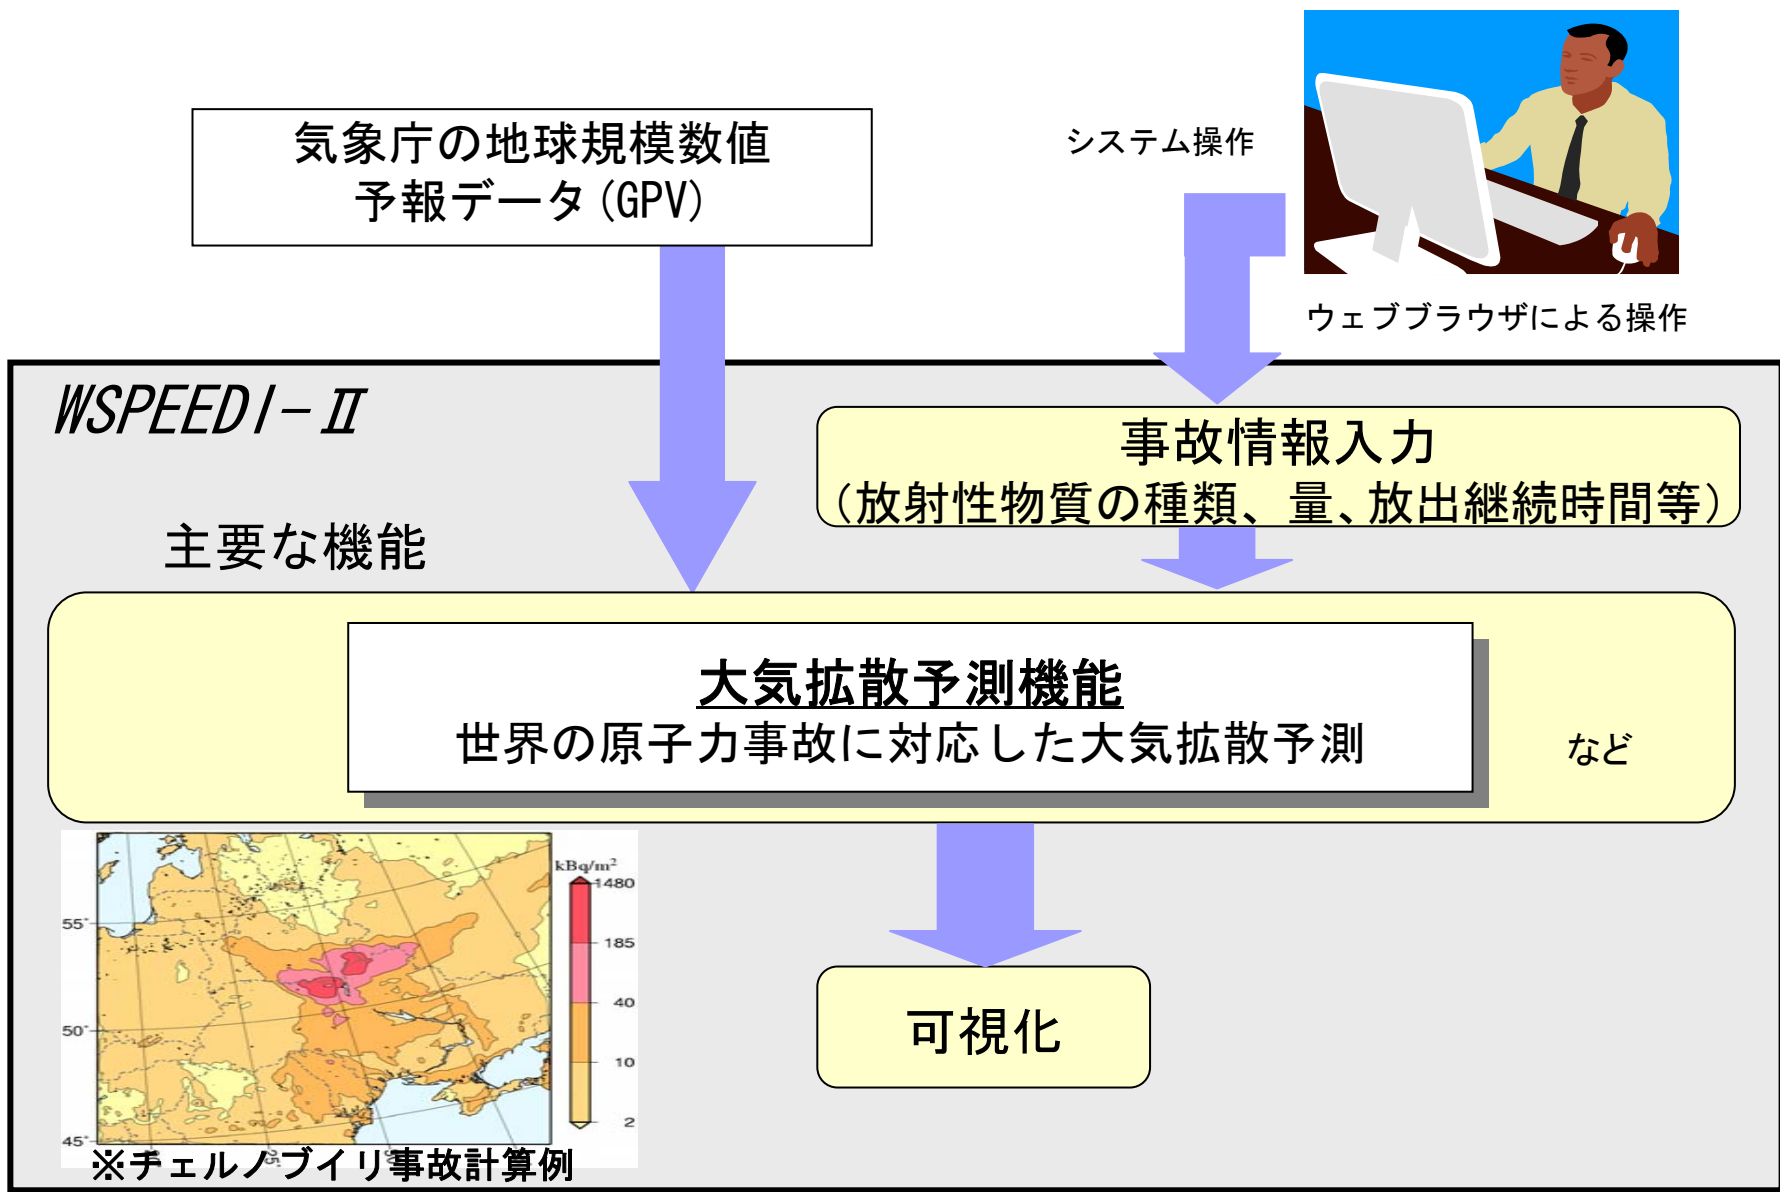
気象庁の地球規模数値予報データ(GPV)

システム操作

ウェブブラウザによる操作

WSPEEDI－II

事故情報入力
（放射性物質の種類、量、放出継続時間等）

主要な機能

大気拡散予測機能
世界の原子力事故に対応した大気拡散予測

など

kBq/m²
1480
185
40
10
2

55°
50°
45°

※チェルノブイリ事故計算例

可視化